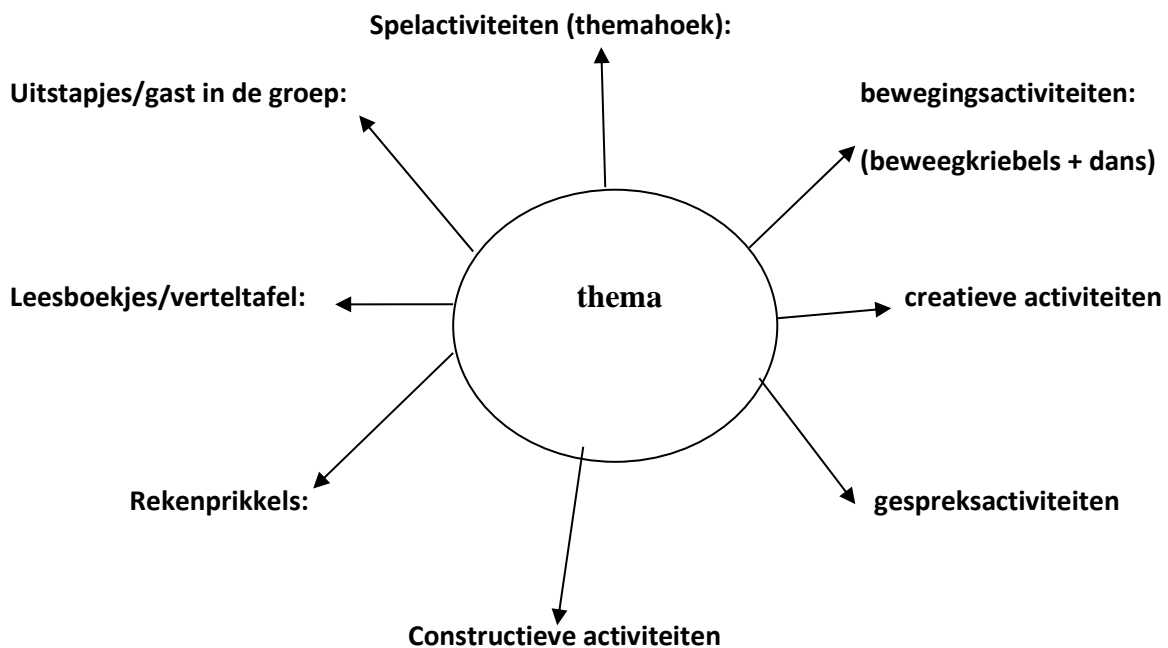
Spelactiviteiten (themahoek):

Uitstapjes/gast in de groep:

bewegingsactiviteiten:

(beweegkriebels + dans)

thema

Leesboekjes/verteltafel:

creatieve activiteiten

Rekenprikkels:

gespreksactiviteiten

Constructieve activiteiten